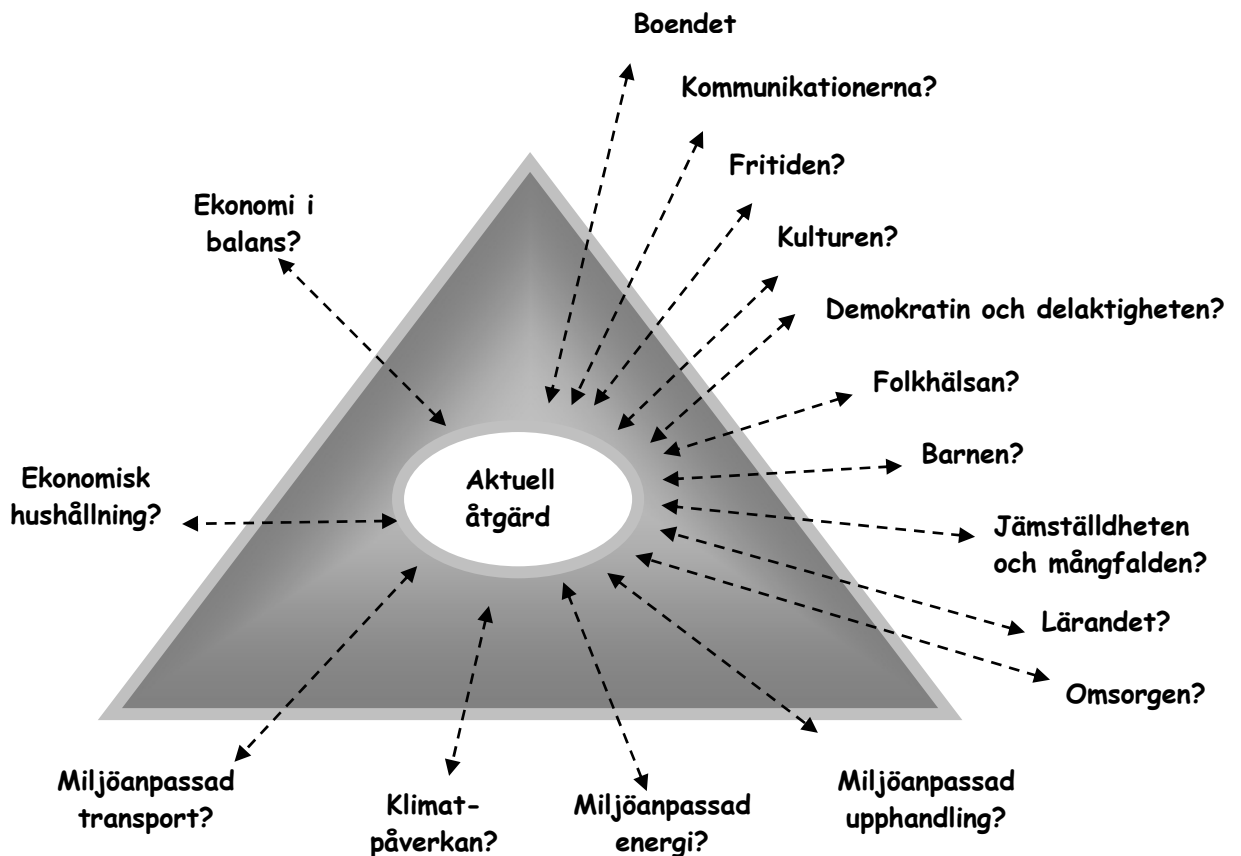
Boendet

Kommunikationerna?

Fritiden?

Ekonomi i balans?

Kulturen?

Demokratin och delaktigheten?

Folkhälsan?

Barnen?

Ekonomisk hushållning?

Aktuell åtgärd

Jämställdheten och mångfalden?

Lärandet?

Omsorgen?

Miljöanpassad transport?

Klimatpåverkan?

Miljöanpassad energi?

Miljöanpassad upphandling?